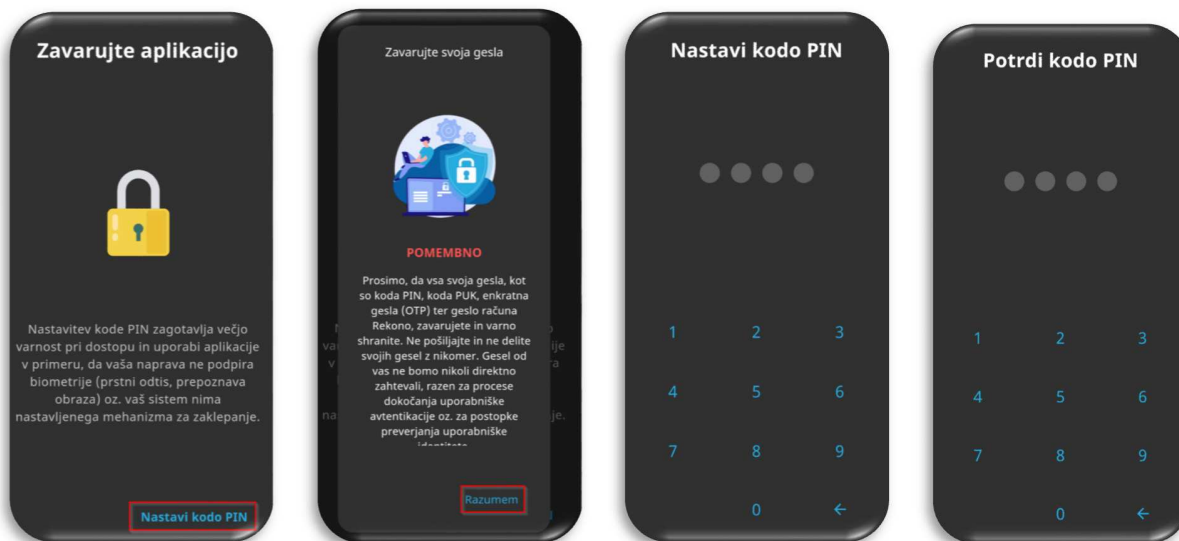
Zavarujte aplikacijo

Nastavitev kode PIN zagotavlja večjo varnost pri dostopu in uporabi aplikacije v primeru, da vaša naprava ne podpira biometrije (prstni odtis, prepoznava obraza) oz. vaš sistem nima nastavljenega mehanizma za zaklepanje.

Nastavi kodo PIN

Zavarujte svoja gesla

POMEMBNO

Prosimo, da vsa svoja gesla, kot so koda PIN, koda PUK, enkratna gesla (OTP) ter geslo računa Rekono, zavarujete in varno shranite. Ne pošiljajte in ne delite svojih gesel z nikomer. Gesel od vas ne bomo nikoli direktno zahtevali, razen za procese dokončanja uporabniške avtentikacije oz. za postopke preverjanja uporabniške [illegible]

Razumem

Nastavi kodo PIN

1 2 3
4 5 6
7 8 9
0 ←

Potrdi kodo PIN

1 2 3
4 5 6
7 8 9
0 ←